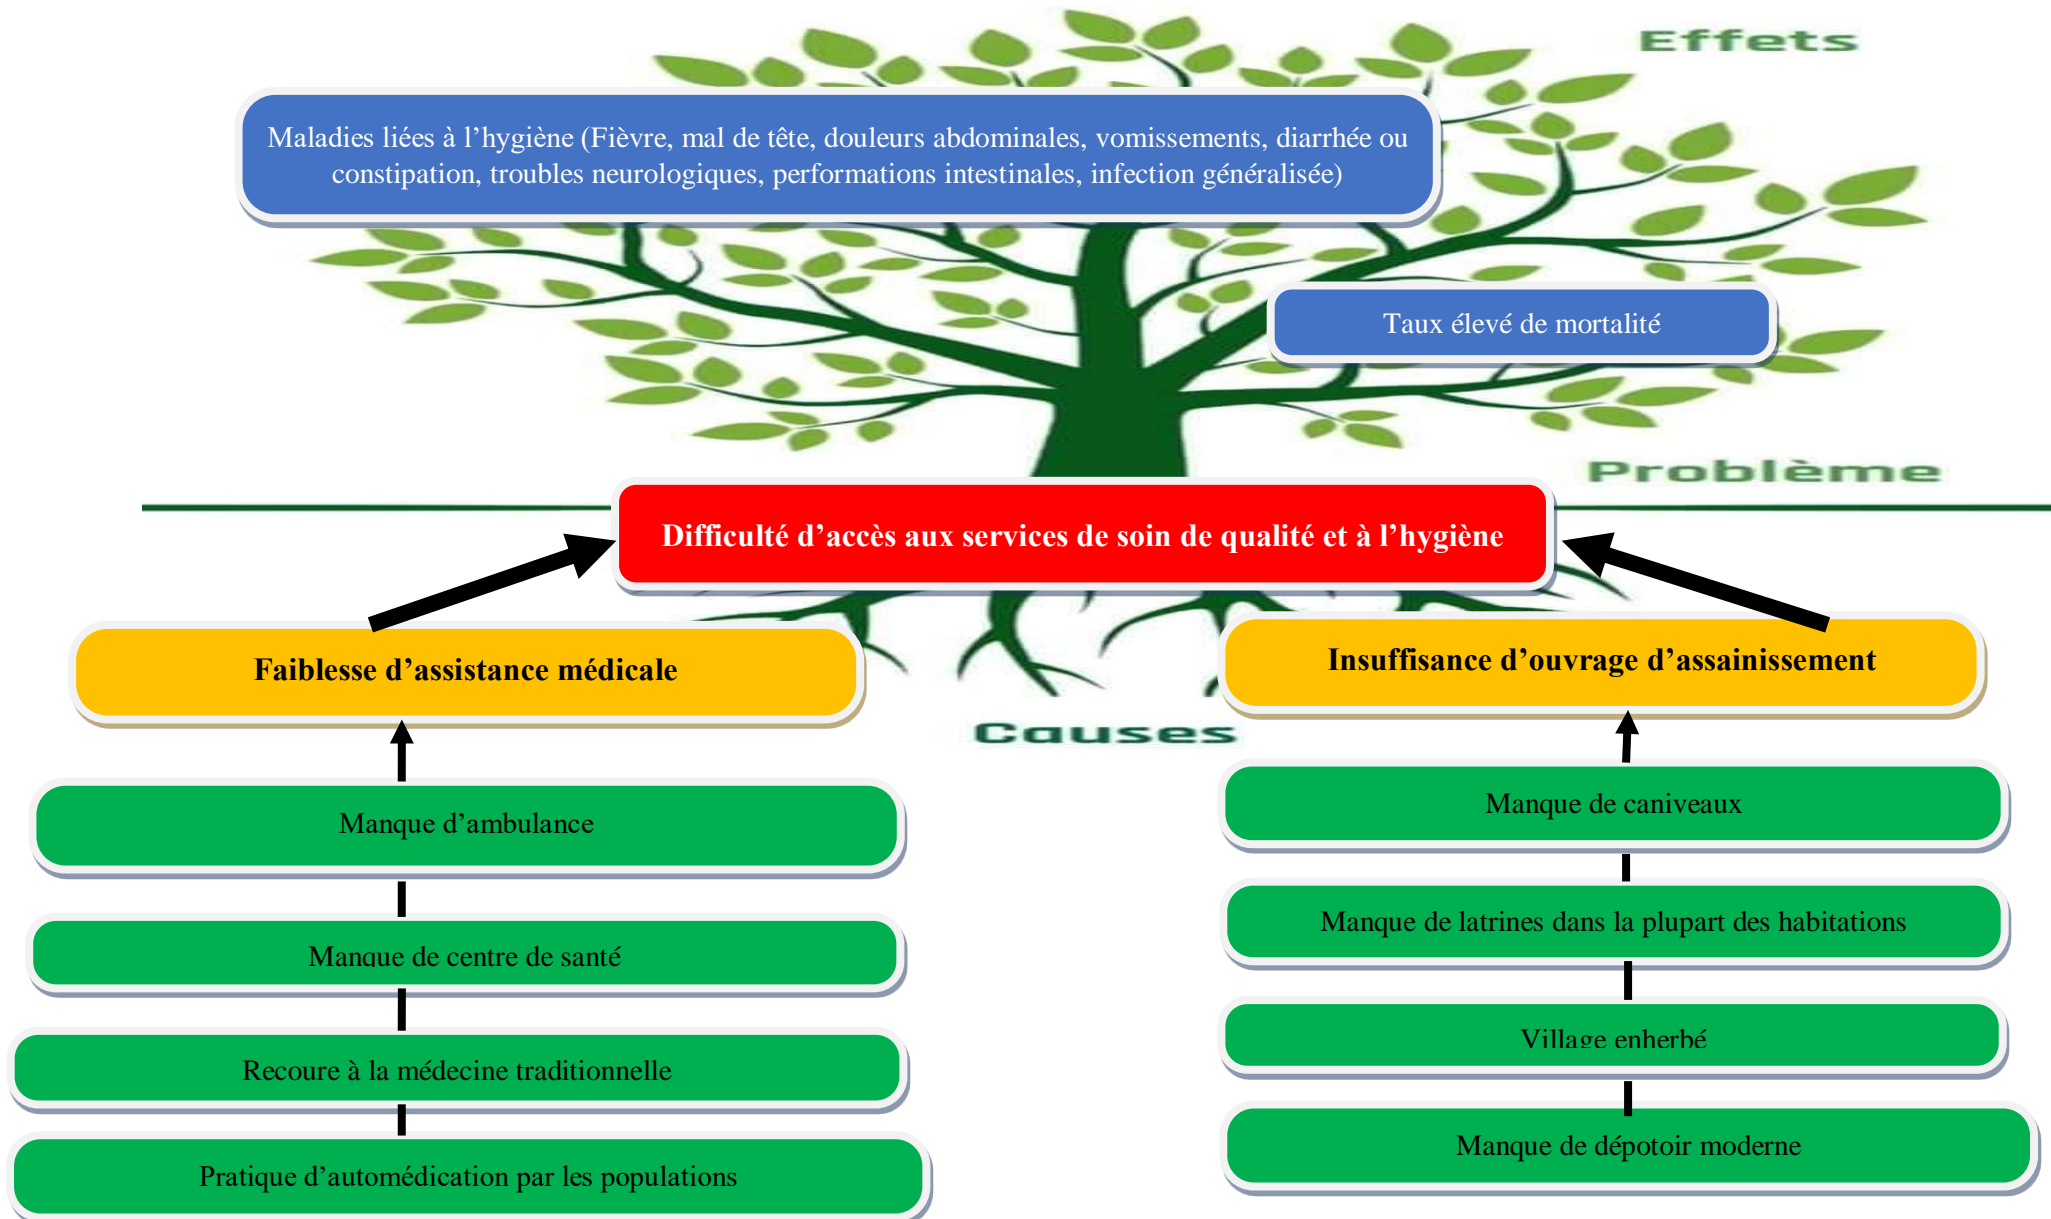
Effets

Maladies liées à l’hygiène (Fièvre, mal de tête, douleurs abdominales, vomissements, diarrhée ou constipation, troubles neurologiques, performations intestinales, infection généralisée)

Taux élevé de mortalité

Problème

Difficulté d’accès aux services de soin de qualité et à l’hygiène

Faiblesse d’assistance médicale

Insuffisance d’ouvrage d’assainissement

Causes

Manque d’ambulance

Manque de centre de santé

Recoure à la médecine traditionnelle

Pratique d’automédication par les populations

Manque de caniveaux

Manque de latrines dans la plupart des habitations

Village enherbé

Manque de dépotoir moderne